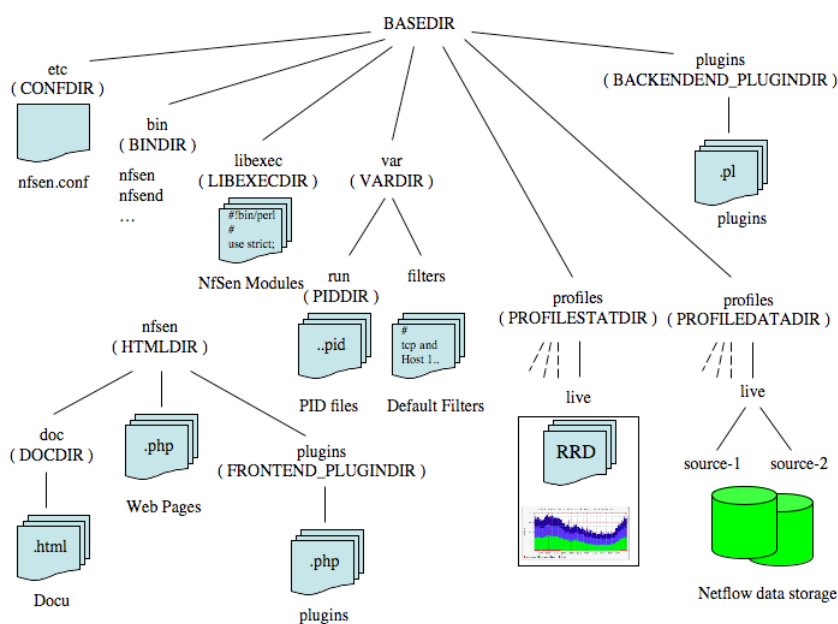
BASEDIR

etc
( CONFDIR )

nfsen.conf

bin
( BINDIR )

nfsen
nfsend
…

libexec
( LIBEXECDIR )

#!bin/perl
#
use strict;

NfSen Modules

var
( VARDIR )

run
( PIDDIR )

..pid

PID files

filters

#
tcp and
Host 1..

Default Filters

profiles
( PROFILESTATDIR )

live

RRD

profiles
( PROFILEDATADIR )

live

source-1

source-2

Netflow data storage

plugins
( BACKENDEND_PLUGINDIR )

.pl

plugins

nfsen
( HTMLDIR )

doc
( DOCDIR )

.html

Docu

.php

Web Pages

plugins
( FRONTEND_PLUGINDIR )

.php

plugins